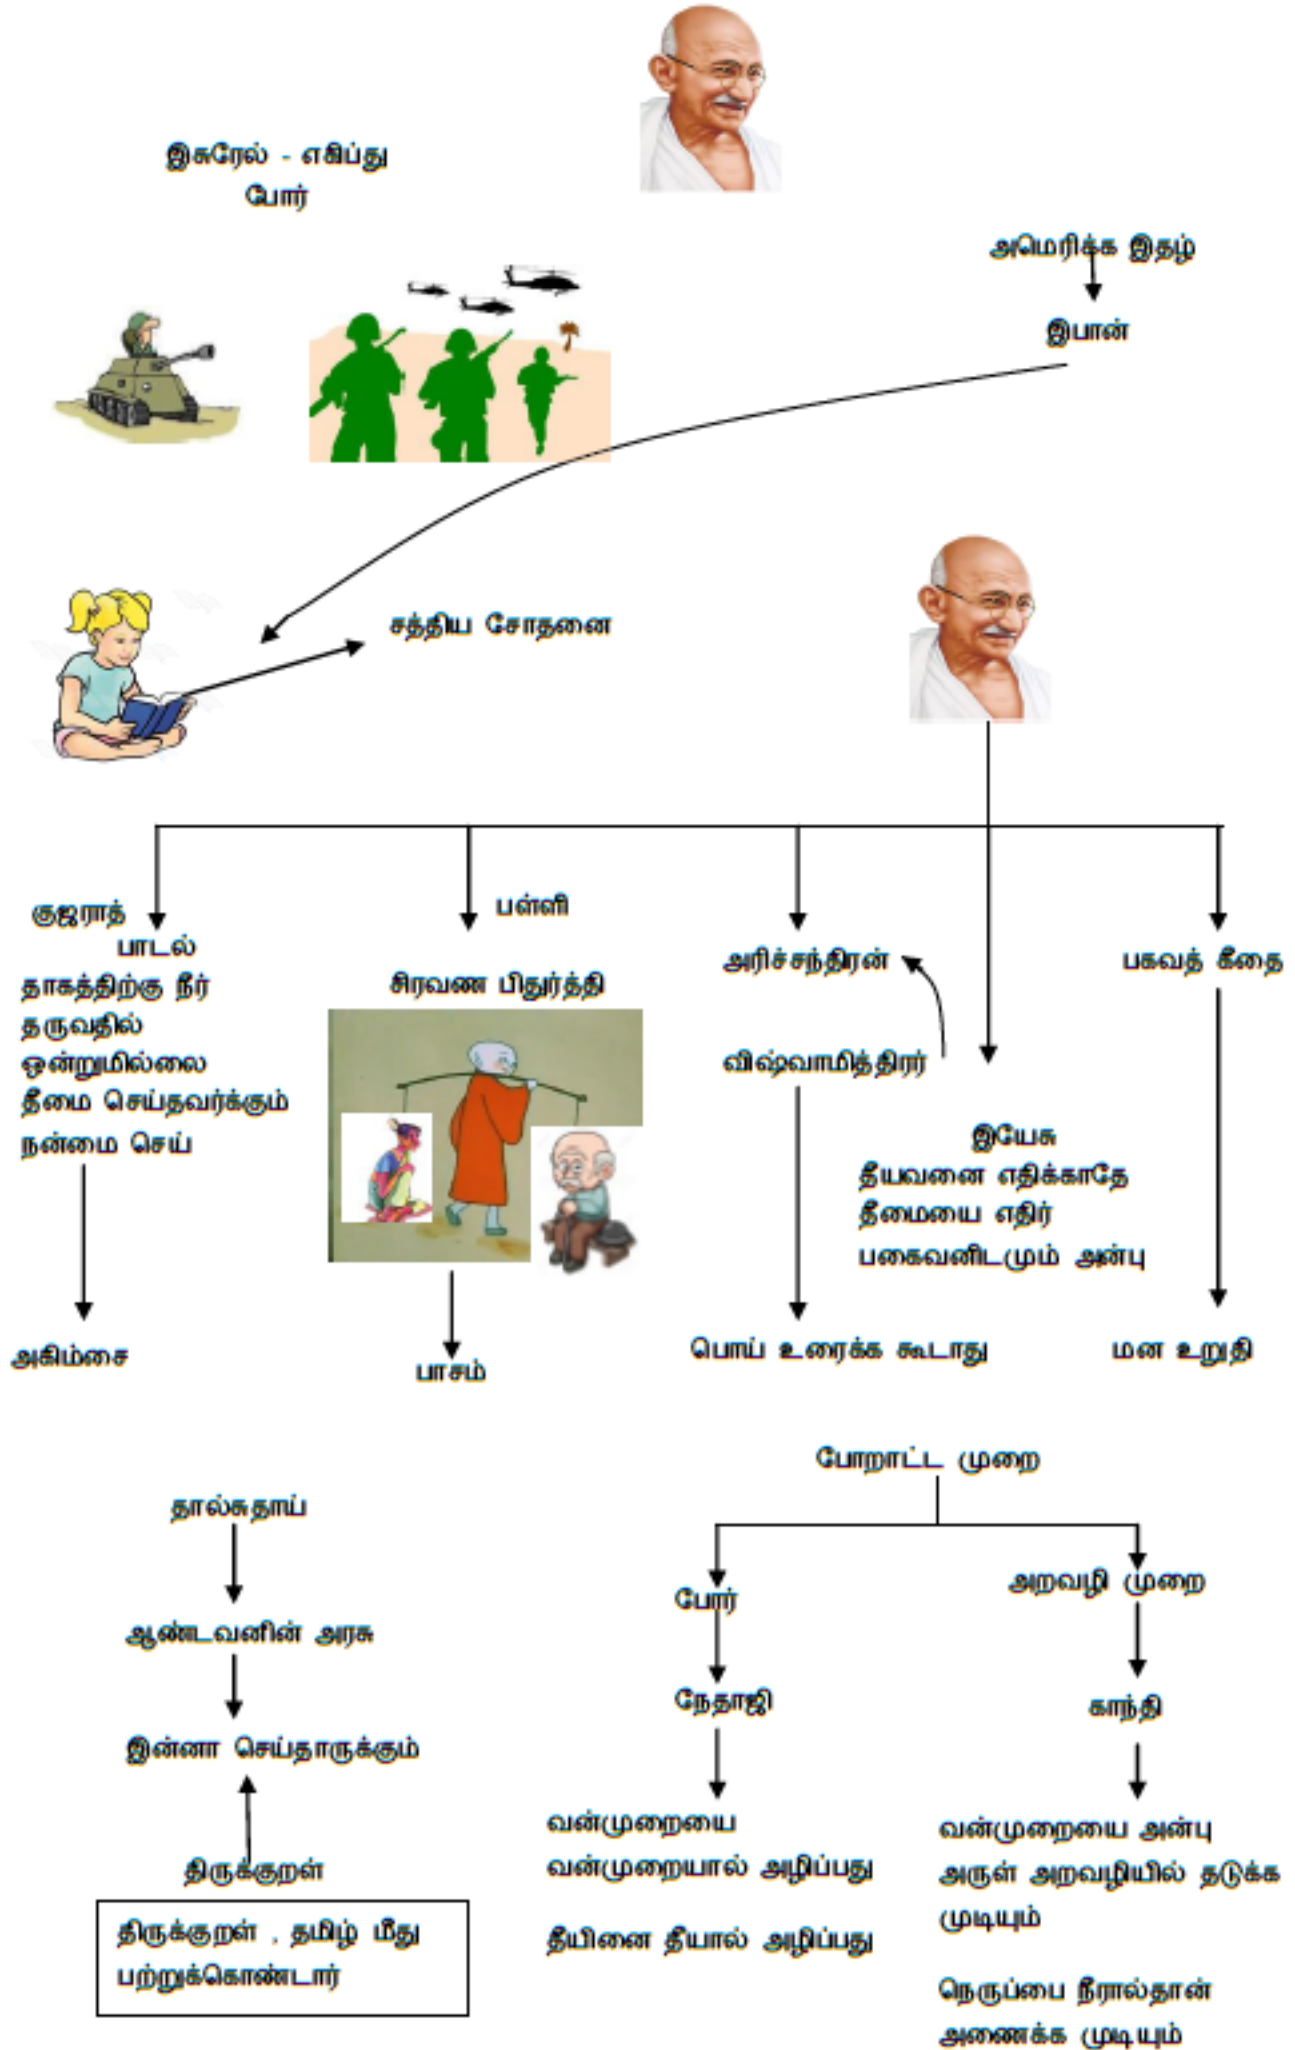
இசுரேல் - எகிப்து போர்

அமெரிக்க இதழ்

இபான்

சத்திய சோதனை

குஜராத் பாடல்

தாகத்திற்கு நீர் தருவதில் ஒன்றுமில்லை தீமை செய்தவர்க்கும் நன்மை செய்

அகிம்சை

பள்ளி

சிரவண பிதுர்த்தி

பாசம்

அரிச்சந்திரன்

விஷ்வாமித்திரர்

பொய் உரைக்க கூடாது

இயேசு

தீயவனை எதிக்காதே

தீமையை எதிர்

பகைவனிடமும் அன்பு

பகவத் கீதை

மன உறுதி

போறாட்ட முறை

போர்

நேதாஜி

வன்முறையை வன்முறையால் அழிப்பது

தீயினை தீயால் அழிப்பது

அறவழி முறை

காந்தி

வன்முறையை அன்பு அருள் அறவழியில் தடுக்க முடியும்

நெருப்பை நீரால்தான் அணைக்க முடியும்

தால்சுதாய்

ஆண்டவனின் அரசு

இன்னா செய்தாருக்கும்

திருக்குறள்

திருக்குறள் , தமிழ் மீது பற்றுக்கொண்டார்